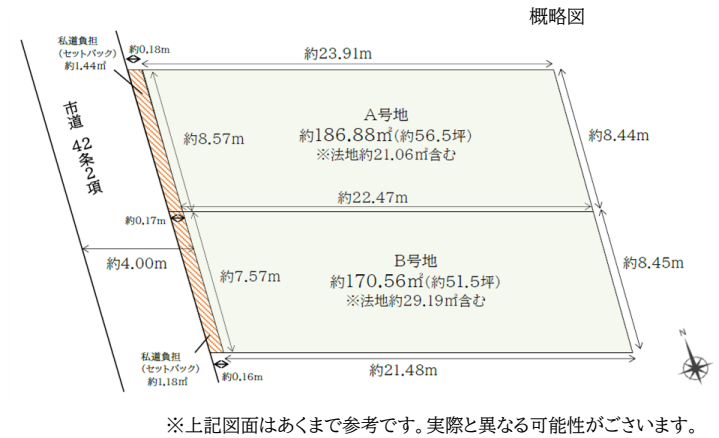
概略図

私道負担
（セットバック）
約1.44㎡

約0.18m

約23.91m

市道 42条2項

A号地
約186.88㎡(約56.5坪)
※法地約21.06㎡含む

約8.57m

約8.44m

約0.17m

約22.47m

約4.00m

B号地
約170.56㎡(約51.5坪)
※法地約29.19㎡含む

約7.57m

約8.45m

私道負担
（セットバック）
約1.18㎡

約0.16m

約21.48m

N

※上記図面はあくまで参考です。実際と異なる可能性がございます。